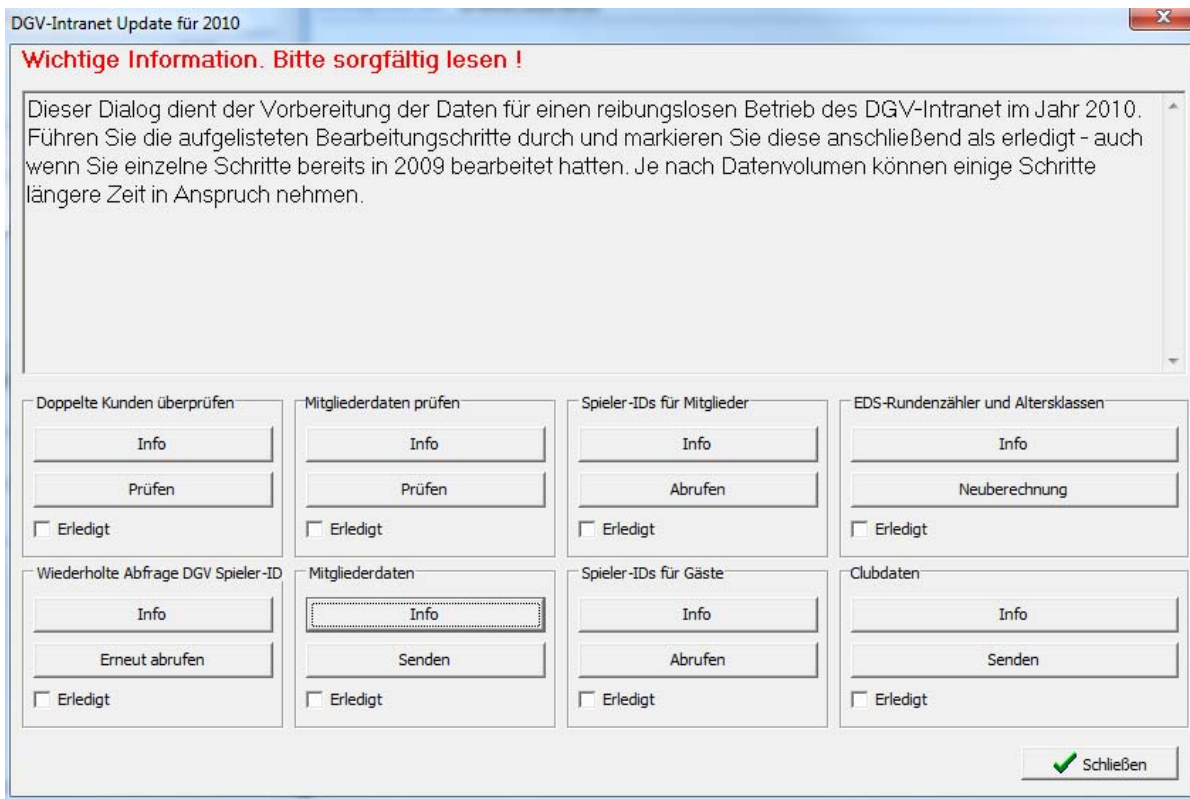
DGV-Intranet Update für 2010

Wichtige Information. Bitte sorgfältig lesen !

Dieser Dialog dient der Vorbereitung der Daten für einen reibungslosen Betrieb des DGV-Intranet im Jahr 2010. Führen Sie die aufgelisteten Bearbeitungschritte durch und markieren Sie diese anschließend als erledigt - auch wenn Sie einzelne Schritte bereits in 2009 bearbeitet hatten. Je nach Datenvolumen können einige Schritte längere Zeit in Anspruch nehmen.

Doppelte Kunden überprüfen
Info
Prüfen
Erledigt

Mitgliederdaten prüfen
Info
Prüfen
Erledigt

Spieler-IDs für Mitglieder
Info
Abrufen
Erledigt

EDS-Rundenzähler und Altersklassen
Info
Neuberechnung
Erledigt

Wiederholte Abfrage DGV Spieler-ID
Info
Erneut abrufen
Erledigt

Mitgliederdaten
Info
Senden
Erledigt

Spieler-IDs für Gäste
Info
Abrufen
Erledigt

Clubdaten
Info
Senden
Erledigt

Schließen